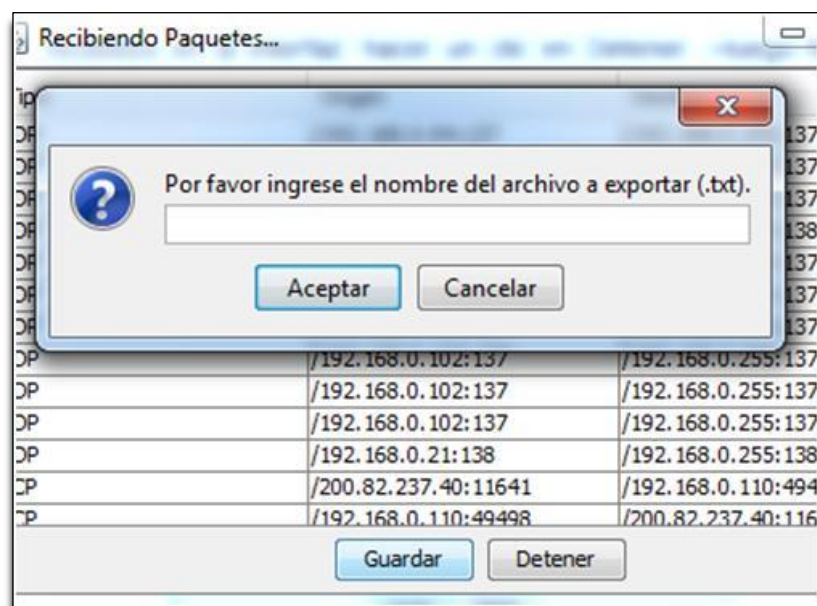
Recibiendo Paquetes...

Tip

Por favor ingrese el nombre del archivo a exportar (.txt).

Aceptar Cancelar

| | | |
|---|---|---|
| DF | | 137 |
| DF | | 137 |
| DF | | 137 |
| DF | | 138 |
| DF | | 137 |
| DF | | 137 |
| DF | | 137 |
| DP | /192.168.0.102:137 | /192.168.0.255:137 |
| DP | /192.168.0.102:137 | /192.168.0.255:137 |
| DP | /192.168.0.102:137 | /192.168.0.255:137 |
| DP | /192.168.0.21:138 | /192.168.0.255:138 |
| CP | /200.82.237.40:11641 | /192.168.0.110:494 |
| CP | /192.168.0.110:49498 | /200.82.237.40:116 |

Guardar Detener